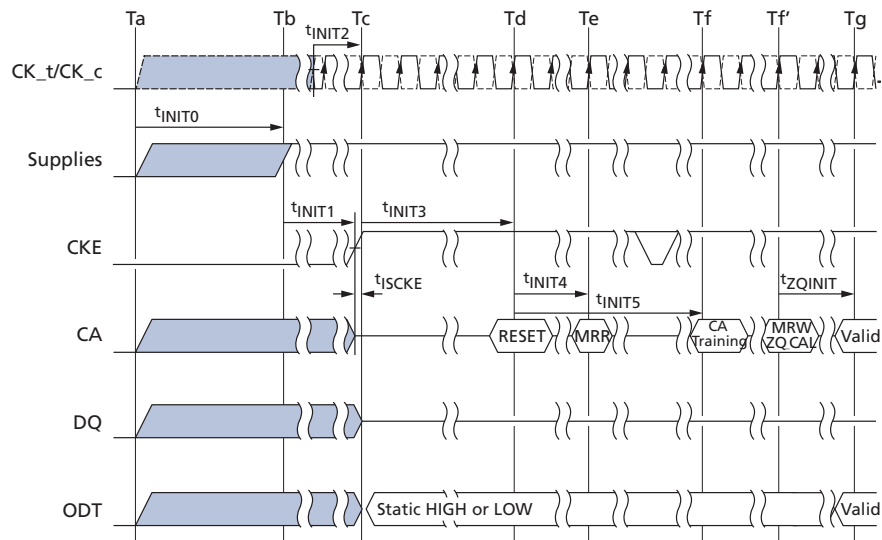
Ta Tb Tc Td Te Tf Tf' Tg

$t_{INIT2}$

CK_t/CK_c

$t_{INIT0}$

Supplies

$t_{INIT1}$ $t_{INIT3}$

CKE

$t_{ISCKE}$

$t_{INIT4}$

$t_{INIT5}$

$t_{ZQINIT}$

CA

RESET MRR CA Training MRW ZQ CAL Valid

DQ

ODT

Static HIGH or LOW Valid